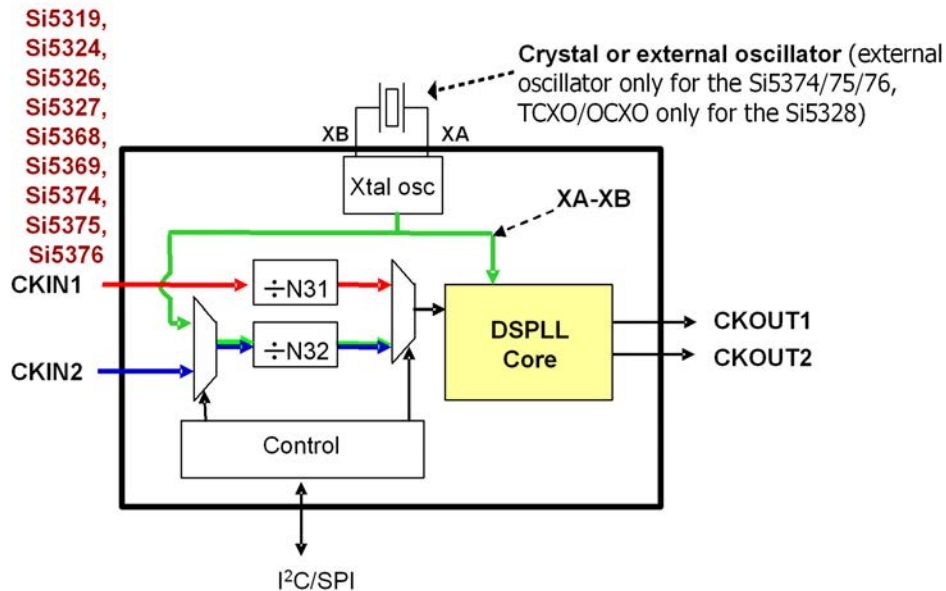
Si5319, Si5324, Si5326, Si5327, Si5368, Si5369, Si5374, Si5375, Si5376

Crystal or external oscillator (external oscillator only for the Si5374/75/76, TCXO/OCXO only for the Si5328)

XB
XA
Xtal osc
XA-XB
CKIN1
÷N31
÷N32
CKIN2
DSPLL Core
CKOUT1
CKOUT2
Control
I$^2$C/SPI